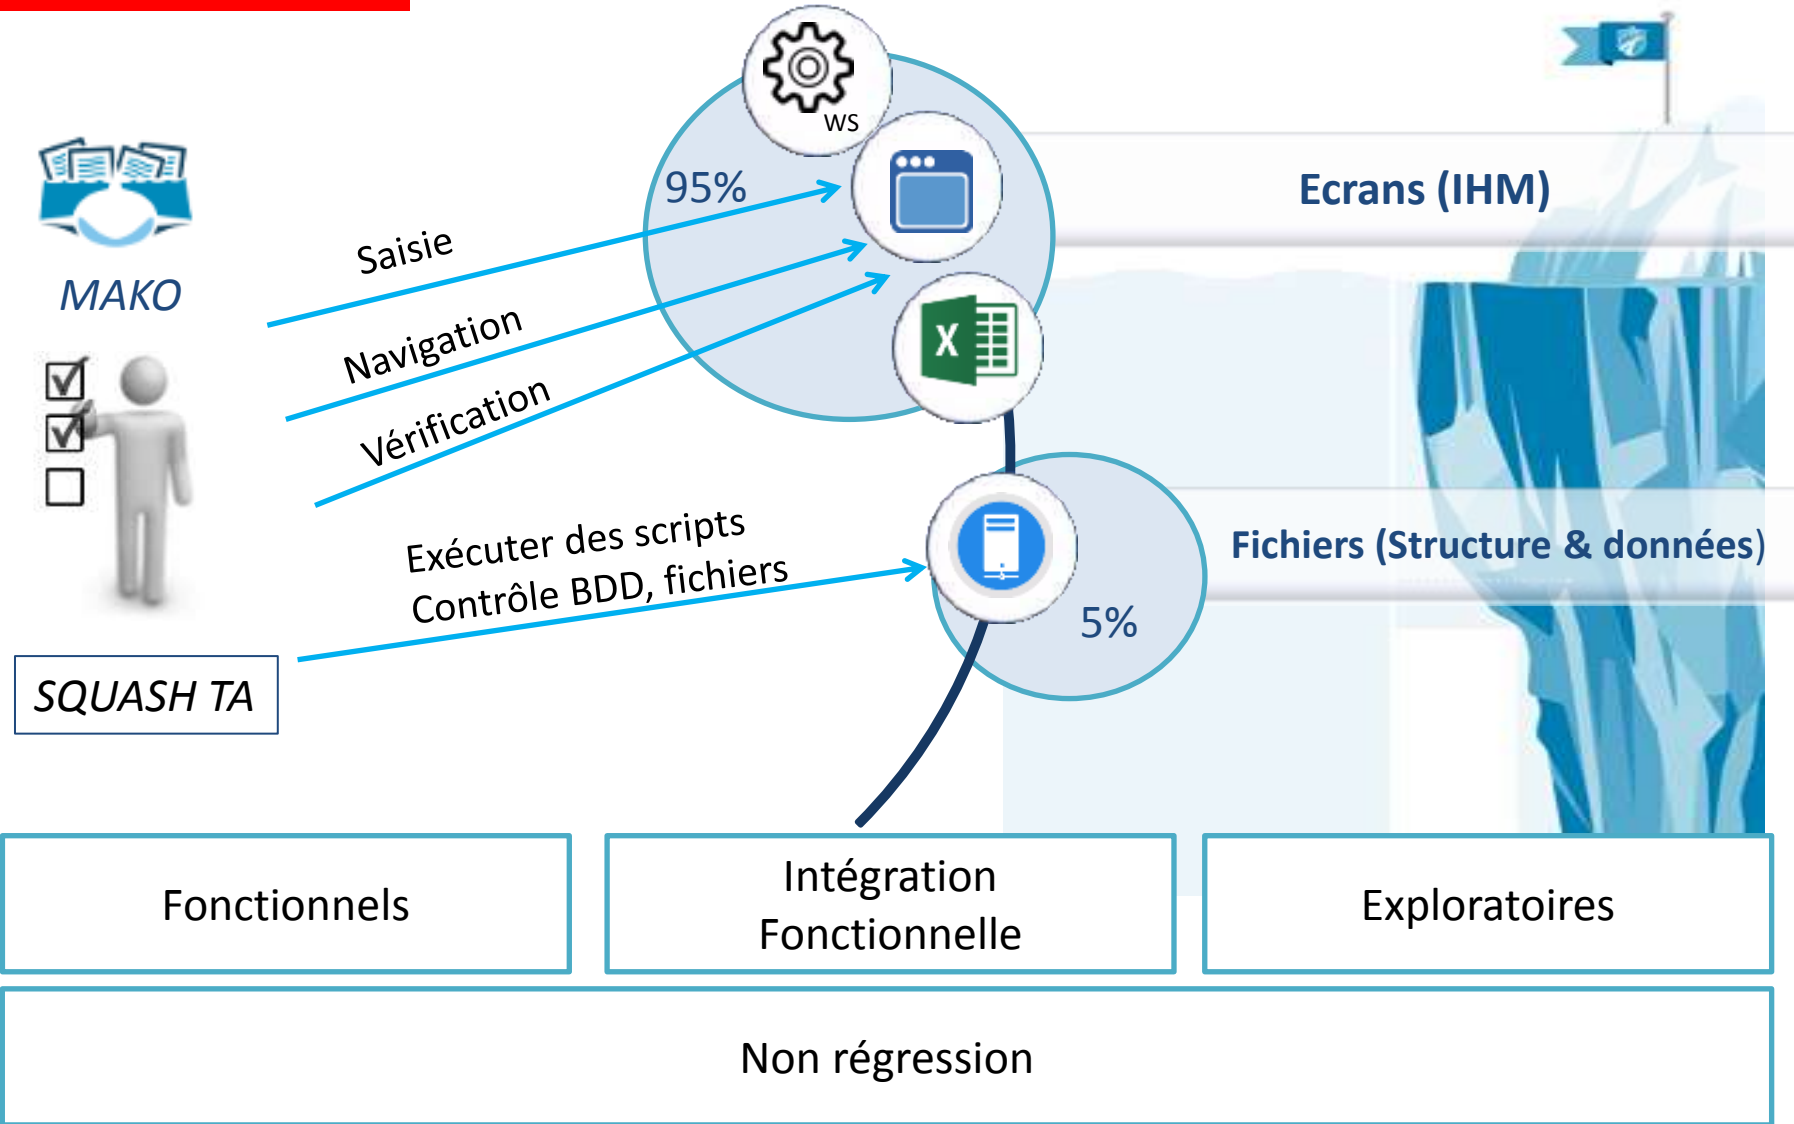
WS
95%
Ecrans (IHM)
MAKO
Saisie
Navigation
Vérification
X
Exécuter des scripts
Contrôle BDD, fichiers
Fichiers (Structure & données)
5%
SQUASH TA
Fonctionnels
Intégration Fonctionnelle
Exploratoires
Non régression